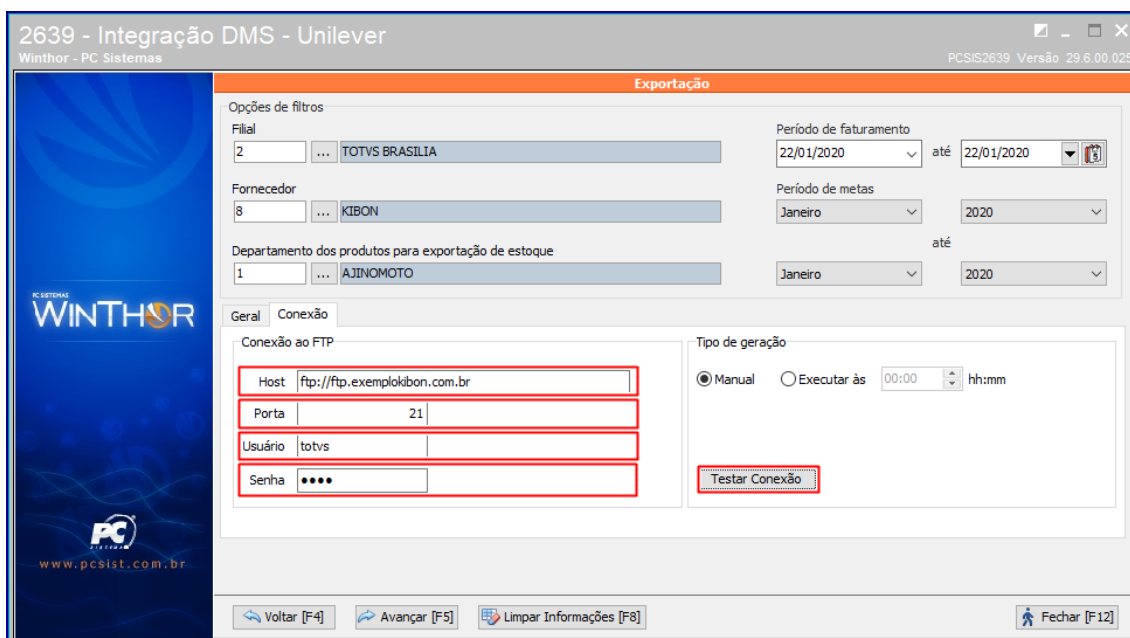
2639 - Integração DMS - Unilever
Winthor - PC Sistemas
PCSIS2639 Versão 29.6.00.025

PC SISTEMAS
WINTHOR

PC
SISTEMAS
www.pcsist.com.br

Exportação

Opções de filtros
Filial
2 ... TOTVS BRASILIA
Fornecedor
8 ... KIBON
Departamento dos produtos para exportação de estoque
1 ... AJINOMOTO

Período de faturamento
22/01/2020 até 22/01/2020
Período de metas
Janeiro 2020
até
Janeiro 2020

Geral Conexão

Conexão ao FTP
Host ftp://ftp.exemplokibon.com.br
Porta 21
Usuário totvs
Senha ••••

Tipo de geração
Manual Executar às 00:00 hh:mm

Testar Conexão

Voltar [F4] Avançar [F5] Limpar Informações [F8] Fechar [F12]